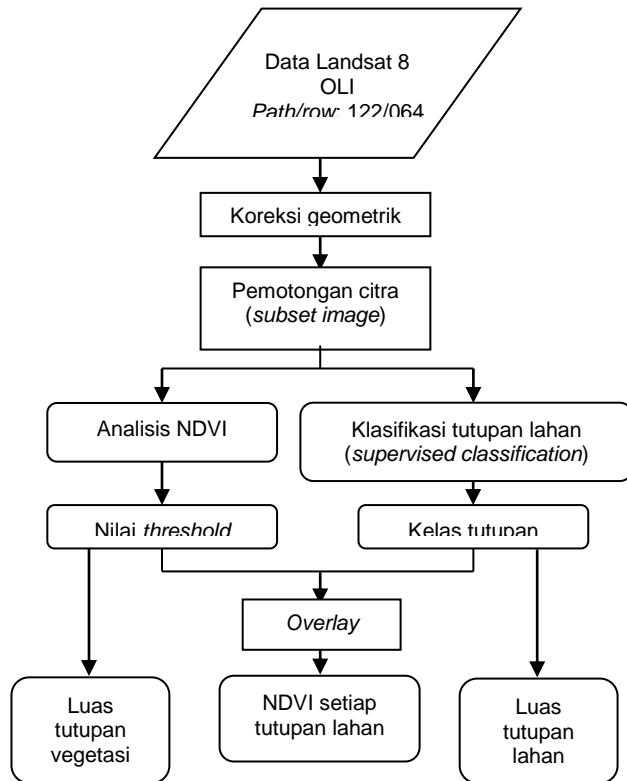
Data Landsat 8
OLI
*Path/row*: 122/064

Koreksi geometrik

Pemotongan citra
(*subset image*)

Analisis NDVI

Klasifikasi tutupan lahan
(*supervised classification*)

Nilai *threshold*

Kelas tutupan

*Overlay*

Luas
tutupan
vegetasi

NDVI setiap
tutupan lahan

Luas
tutupan
lahan